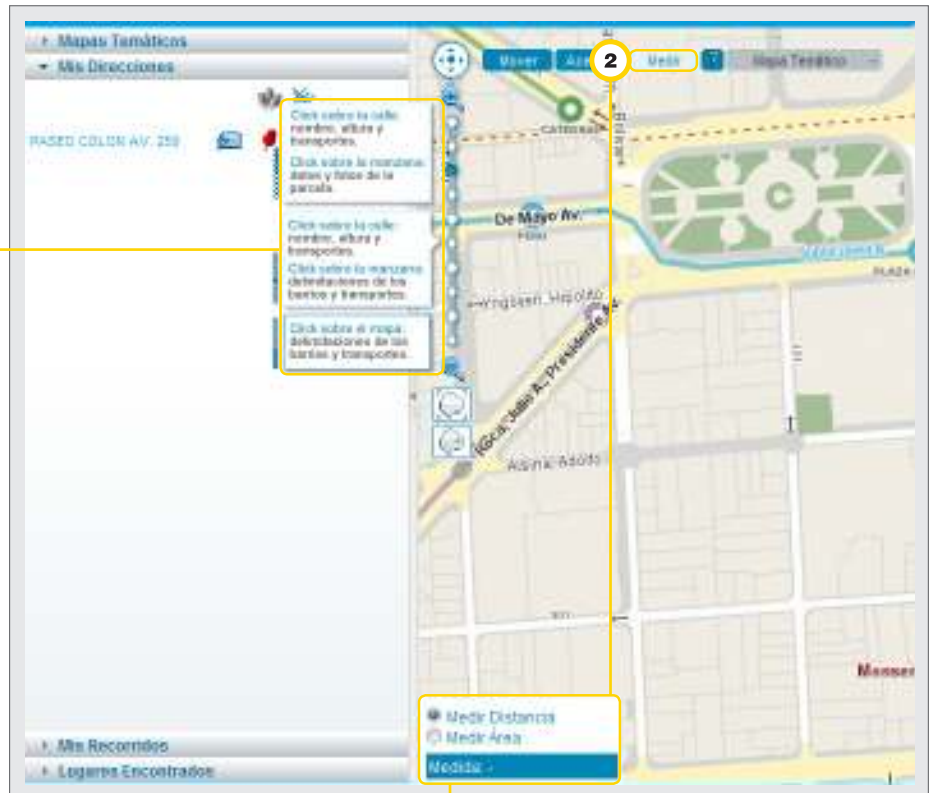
Mapas Temáticos
Mis Direcciones
PASEO COLON AV. 259
Click sobre la calle: nombre, altura y transportes.
Click sobre la manzana: datos y fotos de la parcela.
Click sobre la calle: nombre, altura y transportes.
Click sobre la manzana: delimitaciones de los barrios y transportes.
Click sobre el mapa: delimitaciones de los barrios y transportes.
Mover
Acercar
2
Medir
?
Mapa Temático
Catedral
Bolívar
De Mayo Av.
Perú
Yrigoyen, Hipólito
Presidente Julio A. Roca
Alsina, Adolfo
Monser
Medir Distancia
Medir Área
Medida: -
Mis Recorridos
Lugares Encontrados